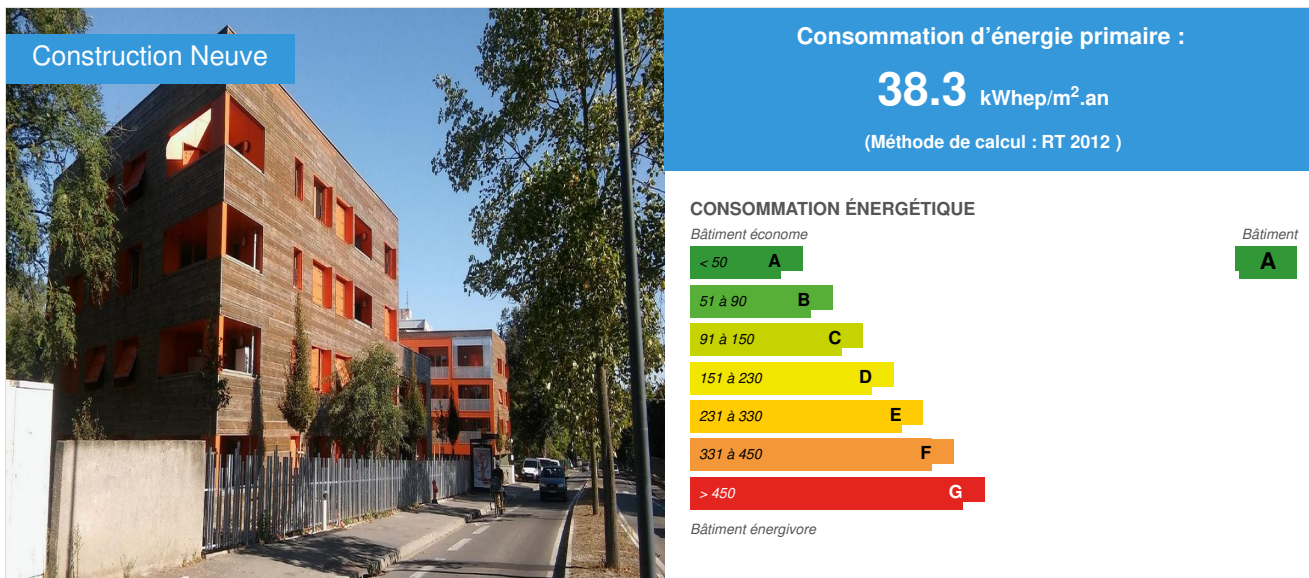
Construction Neuve

Consommation d’énergie primaire :

38.3 kWhep/m$^2$.an

(Méthode de calcul : RT 2012 )

CONSOMMATION ÉNERGÉTIQUE

Bâtiment économe

Bâtiment

< 50 A

A

51 à 90 B

91 à 150 C

151 à 230 D

231 à 330 E

331 à 450 F

> 450 G

Bâtiment énergivore